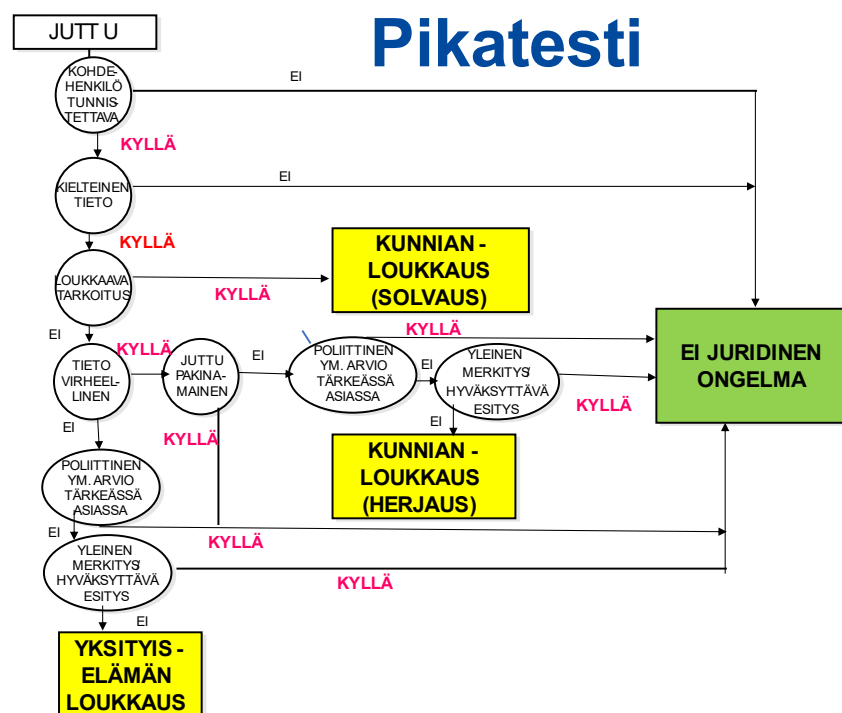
JUTT U

Pikatesti

KOHDEHENKILÖ TUNNISTETTAVA

EI

KYLLÄ

KIELTEINEN TIETO

EI

KYLLÄ

KUNNIAN - LOUKKAUS (SOLVAUS)

LOUKKAAVA TARKOITUS

KYLLÄ

EI

KYLLÄ

EI JURIDINEN ONGELMA

TIETO VIRHEELLINEN

KYLLÄ

JUTTU PAKINAMAINEN

EI

POLIITTINEN YM. ARVIO TÄRKEÄSSÄ ASIASSA

EI

YLEINEN MERKITYS/ HYVÄKSYTTÄVÄ ESITYS

KYLLÄ

EI

EI

KYLLÄ

KUNNIAN - LOUKKAUS (HERJAUS)

POLIITTINEN YM. ARVIO TÄRKEÄSSÄ ASIASSA

EI

KYLLÄ

YLEINEN MERKITYS/ HYVÄKSYTTÄVÄ ESITYS

KYLLÄ

EI

YKSITYIS - ELÄMÄN LOUKKAUS